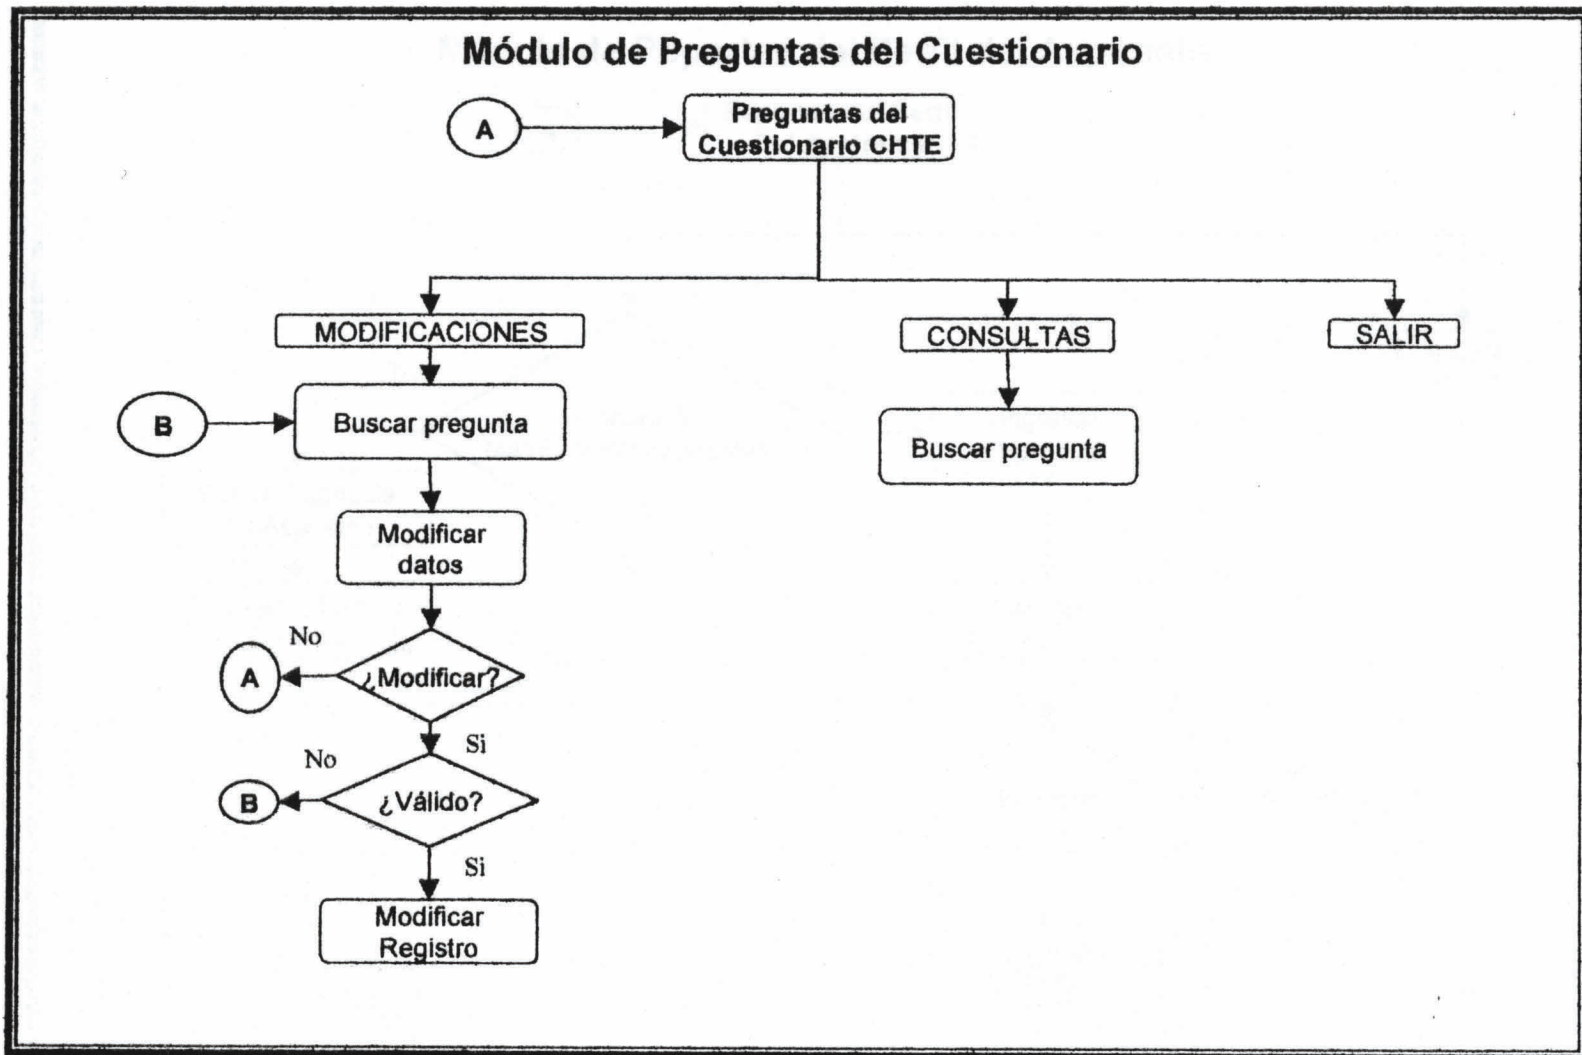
Módulo de Preguntas del Cuestionario

A

Preguntas del Cuestionario CHTE

MODIFICACIONES

CONSULTAS

SALIR

B

Buscar pregunta

Buscar pregunta

Modificar datos

No

A

¿Modificar?

Si

No

B

¿Válido?

Si

Modificar Registro